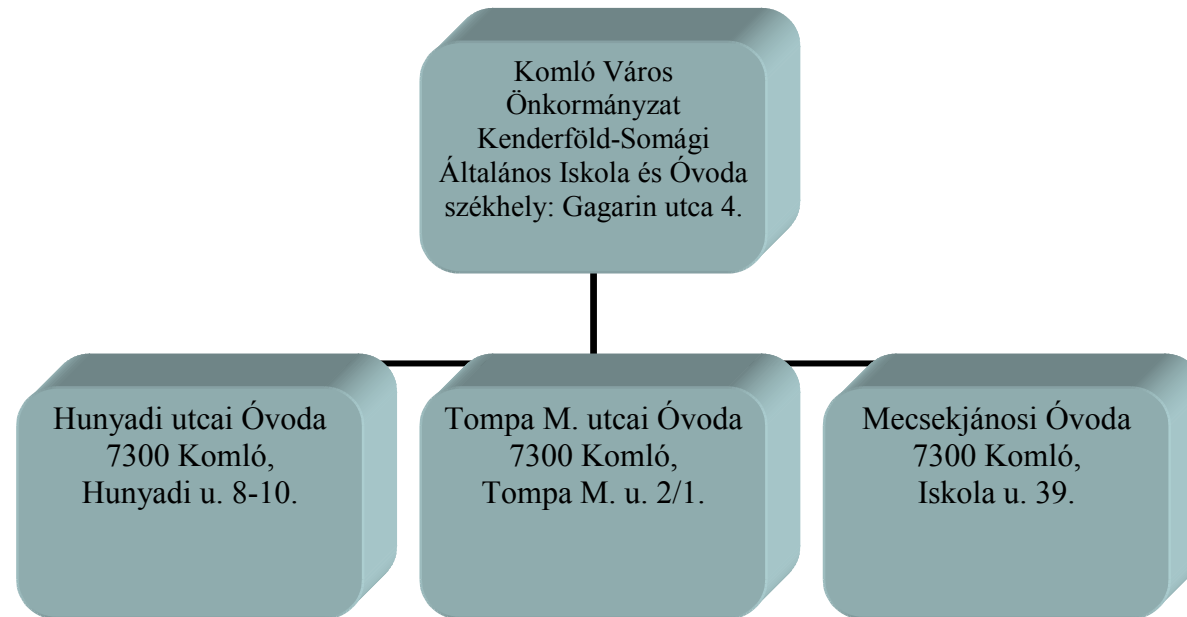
Komló Város Önkormányzat Kenderföld-Somági Általános Iskola és Óvoda székhely: Gagarin utca 4.

Hunyadi utcai Óvoda 7300 Komló, Hunyadi u. 8-10.

Tompa M. utcai Óvoda 7300 Komló, Tompa M. u. 2/1.

Mecsekjánosi Óvoda 7300 Komló, Iskola u. 39.